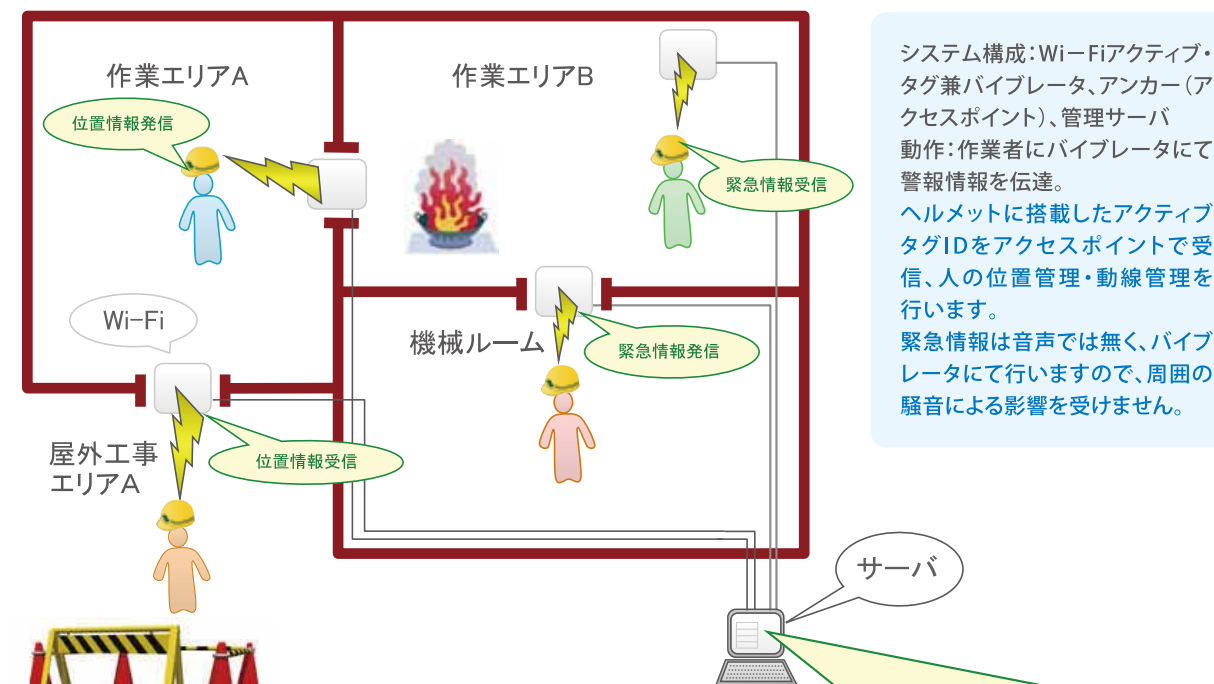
作業エリアA

作業エリアB

位置情報発信

緊急情報受信

Wi-Fi

機械ルーム

緊急情報発信

屋外工事
エリアA

位置情報受信

サーバ

システム構成：Wi－Fiアクティブ・タグ兼バイブレータ、アンカー（アクセスポイント）、管理サーバ
動作：作業者にバイブレータにて警報情報を伝達。
ヘルメットに搭載したアクティブタグIDをアクセスポイントで受信、人の位置管理・動線管理を行います。
緊急情報は音声では無く、バイブレータにて行いますので、周囲の騒音による影響を受けません。